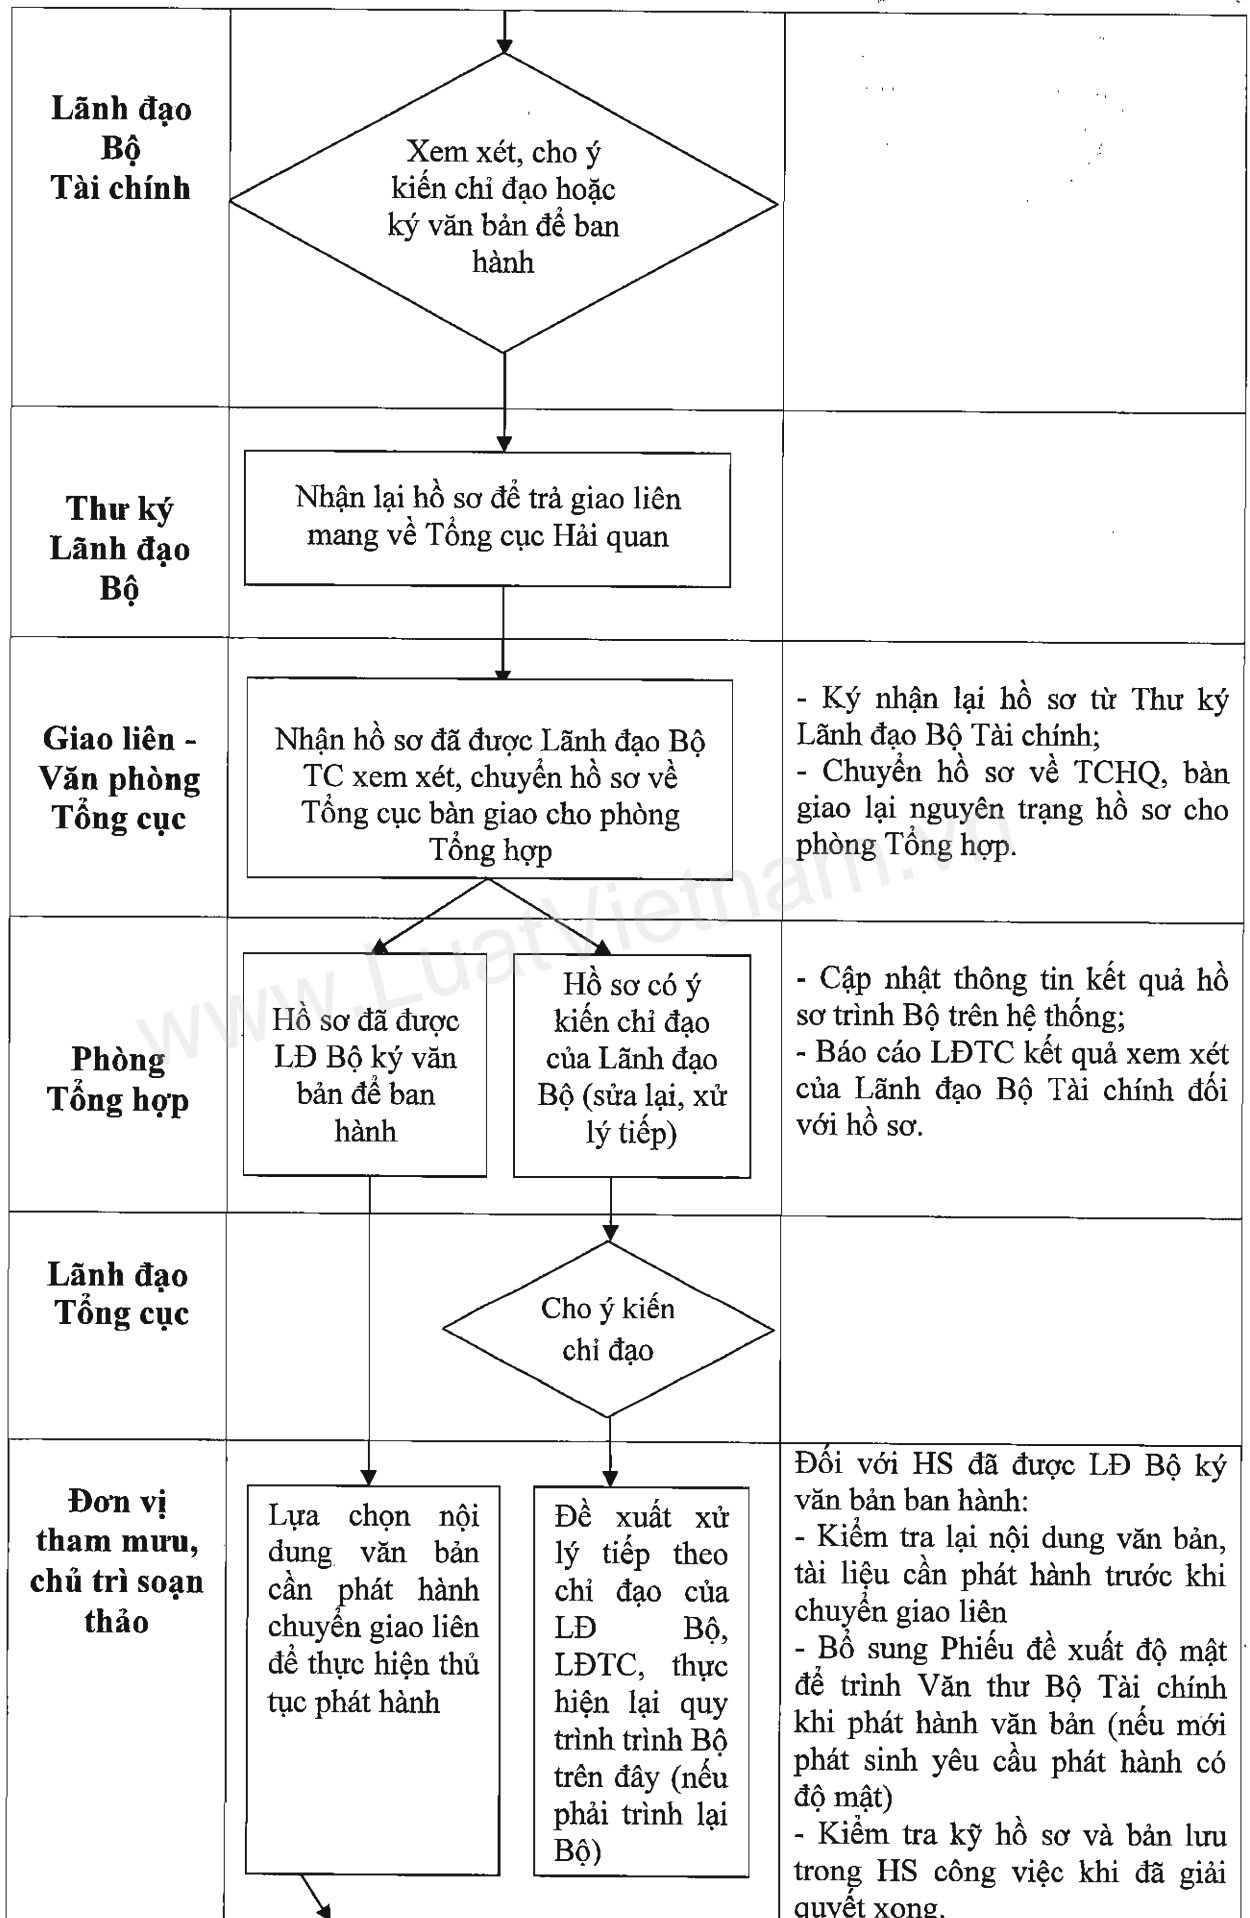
| | | |
|---|---|---|
| **Lãnh đạo Bộ Tài chính** | Xem xét, cho ý kiến chỉ đạo hoặc ký văn bản để ban hành | |
| **Thư ký Lãnh đạo Bộ** | Nhận lại hồ sơ để trả giao liên mang về Tổng cục Hải quan | |
| **Giao liên - Văn phòng Tổng cục** | Nhận hồ sơ đã được Lãnh đạo Bộ TC xem xét, chuyển hồ sơ về Tổng cục bàn giao cho phòng Tổng hợp | - Ký nhận lại hồ sơ từ Thư ký Lãnh đạo Bộ Tài chính;<br>- Chuyển hồ sơ về TCHQ, bàn giao lại nguyên trạng hồ sơ cho phòng Tổng hợp. |
| **Phòng Tổng hợp** | Hồ sơ đã được LĐ Bộ ký văn bản để ban hành<br>Hồ sơ có ý kiến chỉ đạo của Lãnh đạo Bộ (sửa lại, xử lý tiếp) | - Cập nhật thông tin kết quả hồ sơ trình Bộ trên hệ thống;<br>- Báo cáo LĐTC kết quả xem xét của Lãnh đạo Bộ Tài chính đối với hồ sơ. |
| **Lãnh đạo Tổng cục** | Cho ý kiến chỉ đạo | |
| **Đơn vị tham mưu, chủ trì soạn thảo** | Lựa chọn nội dung văn bản cần phát hành chuyển giao liên để thực hiện thủ tục phát hành<br>Đề xuất xử lý tiếp theo chỉ đạo của LĐ Bộ, LĐTC, thực hiện lại quy trình trình Bộ trên đây (nếu phải trình lại Bộ) | Đối với HS đã được LĐ Bộ ký văn bản ban hành:<br>- Kiểm tra lại nội dung văn bản, tài liệu cần phát hành trước khi chuyển giao liên<br>- Bổ sung Phiếu đề xuất độ mật để trình Văn thư Bộ Tài chính khi phát hành văn bản (nếu mới phát sinh yêu cầu phát hành có độ mật)<br>- Kiểm tra kỹ hồ sơ và bản lưu trong HS công việc khi đã giải quyết xong. |

www.LuatVietnam.vn